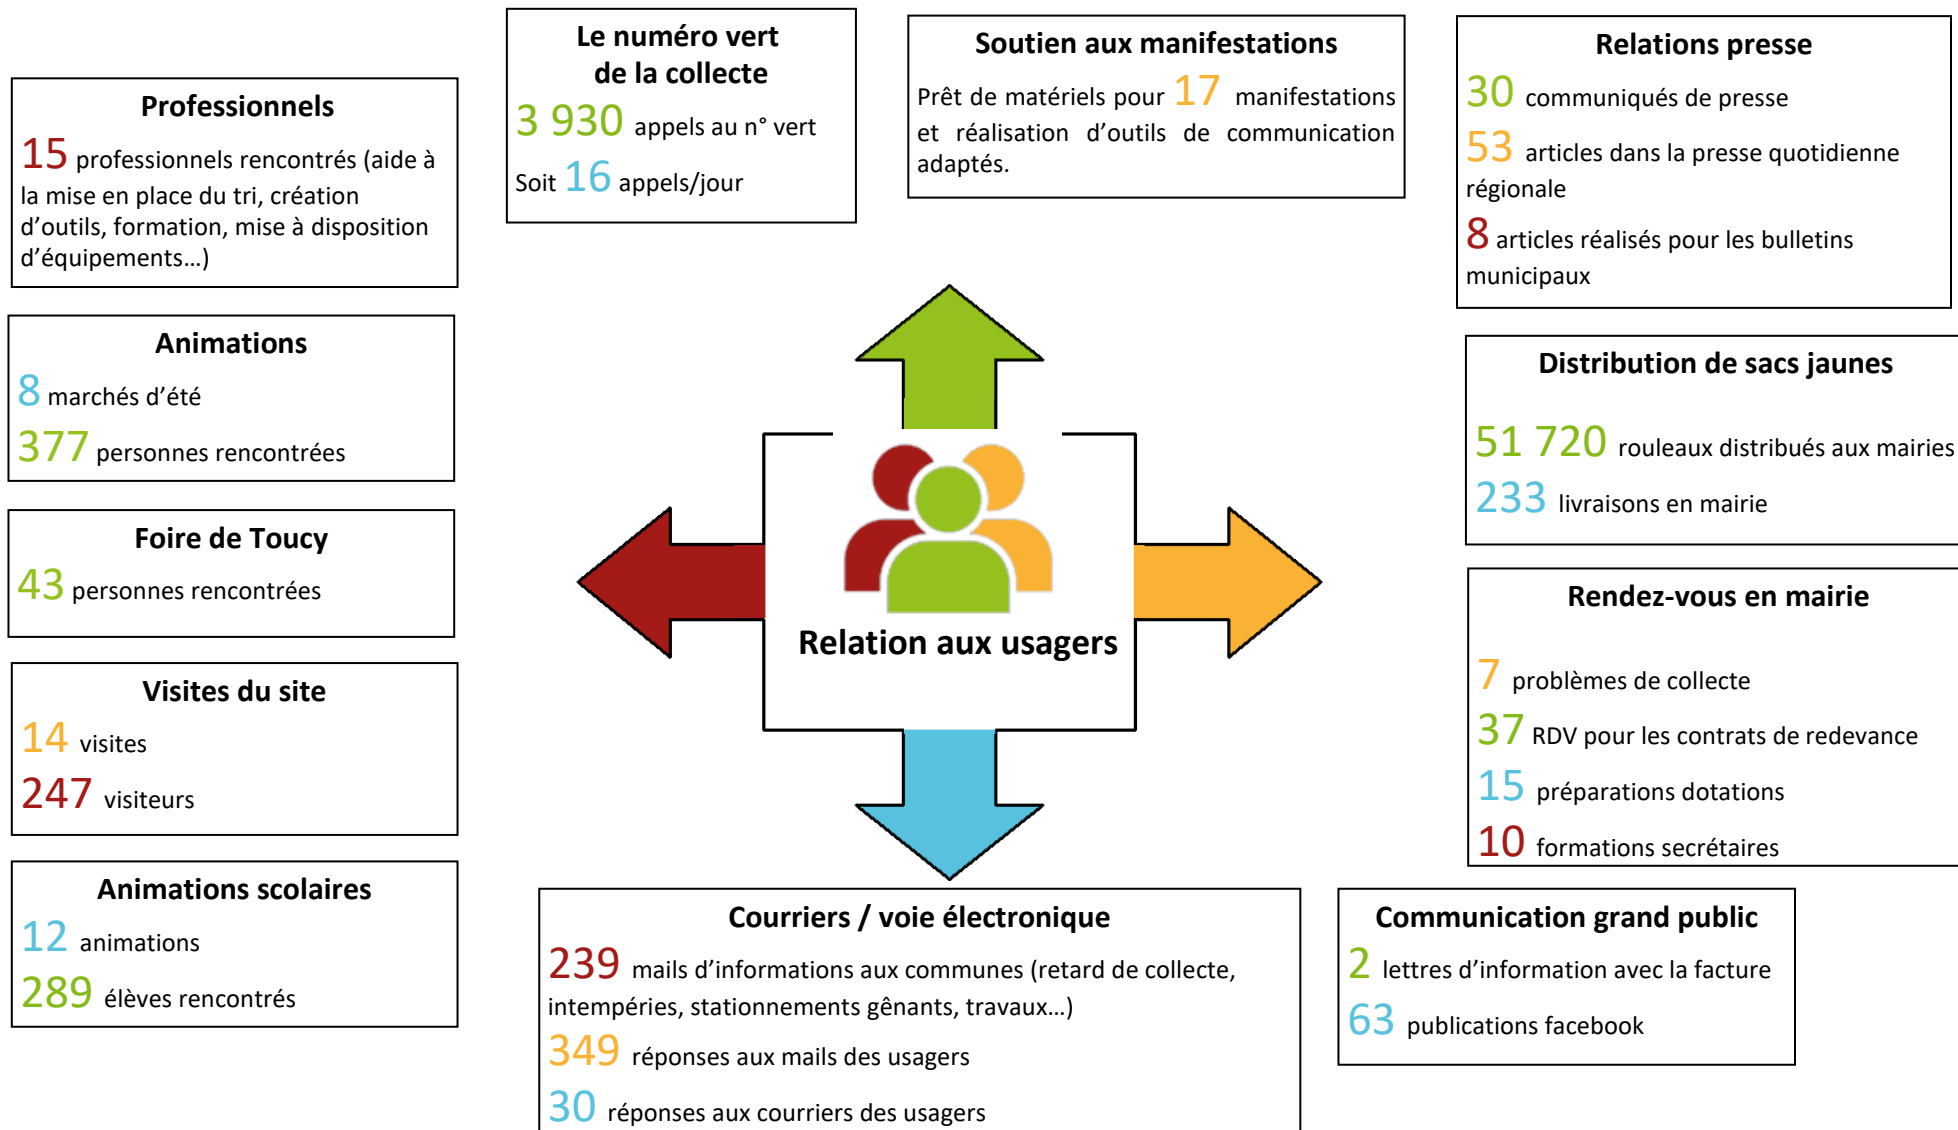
Professionnels
15 professionnels rencontrés (aide à la mise en place du tri, création d'outils, formation, mise à disposition d'équipements…)

Animations
8 marchés d'été
377 personnes rencontrées

Foire de Toucy
43 personnes rencontrées

Visites du site
14 visites
247 visiteurs

Animations scolaires
12 animations
289 élèves rencontrés

Le numéro vert de la collecte
3 930 appels au n° vert
Soit 16 appels/jour

Soutien aux manifestations
Prêt de matériels pour 17 manifestations et réalisation d'outils de communication adaptés.

Relations presse
30 communiqués de presse
53 articles dans la presse quotidienne régionale
8 articles réalisés pour les bulletins municipaux

Distribution de sacs jaunes
51 720 rouleaux distribués aux mairies
233 livraisons en mairie

Rendez-vous en mairie
7 problèmes de collecte
37 RDV pour les contrats de redevance
15 préparations dotations
10 formations secrétaires

Relation aux usagers

Courriers / voie électronique
239 mails d'informations aux communes (retard de collecte, intempéries, stationnements gênants, travaux…)
349 réponses aux mails des usagers
30 réponses aux courriers des usagers

Communication grand public
2 lettres d'information avec la facture
63 publications facebook